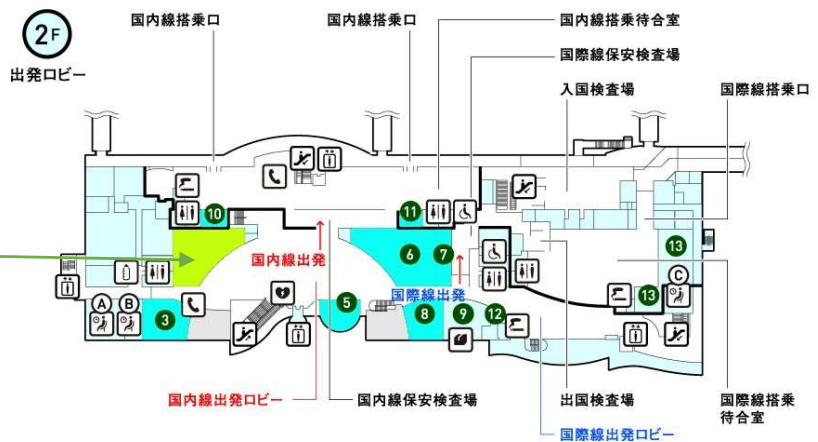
2F
出発ロビー

国内線搭乗口
国内線搭乗口
国内線搭乗待合室
国際線保安検査場
入国検査場
国際線搭乗口

10
11
6
7
13
A
B
C
3
5
8
9
12
13

国内線出発
国際線出発

国内線出発ロビー
国内線保安検査場
出国検査場
国際線搭乗待合室
国際線出発ロビー